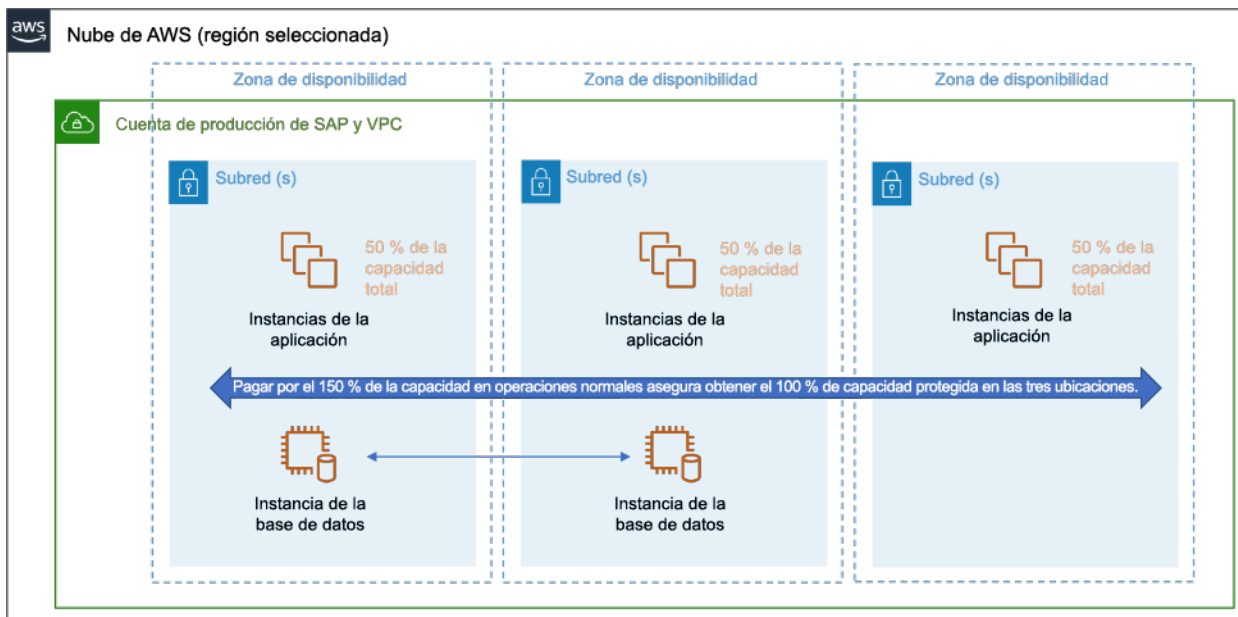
aws

Nube de AWS (región seleccionada)

Zona de disponibilidad

Zona de disponibilidad

Zona de disponibilidad

Cuenta de producción de SAP y VPC

Subred (s)

50 % de la capacidad total

Instancias de la aplicación

Subred (s)

50 % de la capacidad total

Instancias de la aplicación

Subred (s)

50 % de la capacidad total

Instancias de la aplicación

Pagar por el 150 % de la capacidad en operaciones normales asegura obtener el 100 % de capacidad protegida en las tres ubicaciones.

Instancia de la base de datos

Instancia de la base de datos